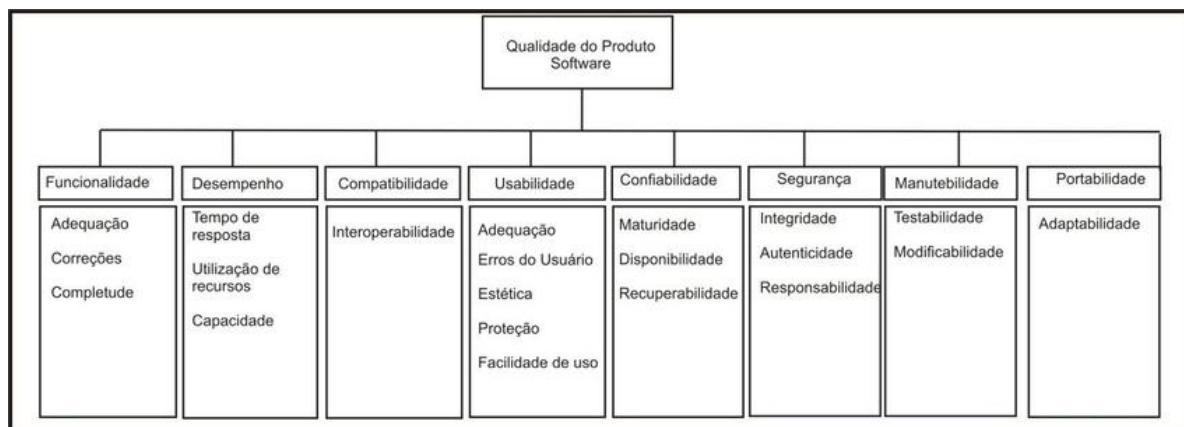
Qualidade do Produto Software

Funcionalidade
Adequação
Correções
Completude

Desempenho
Tempo de resposta
Utilização de recursos
Capacidade

Compatibilidade
Interoperabilidade

Usabilidade
Adequação
Erros do Usuário
Estética
Proteção
Facilidade de uso

Confiabilidade
Maturidade
Disponibilidade
Recuperabilidade

Segurança
Integridade
Autenticidade
Responsabilidade

Manutebilidade
Testabilidade
Modificabilidade

Portabilidade
Adaptabilidade